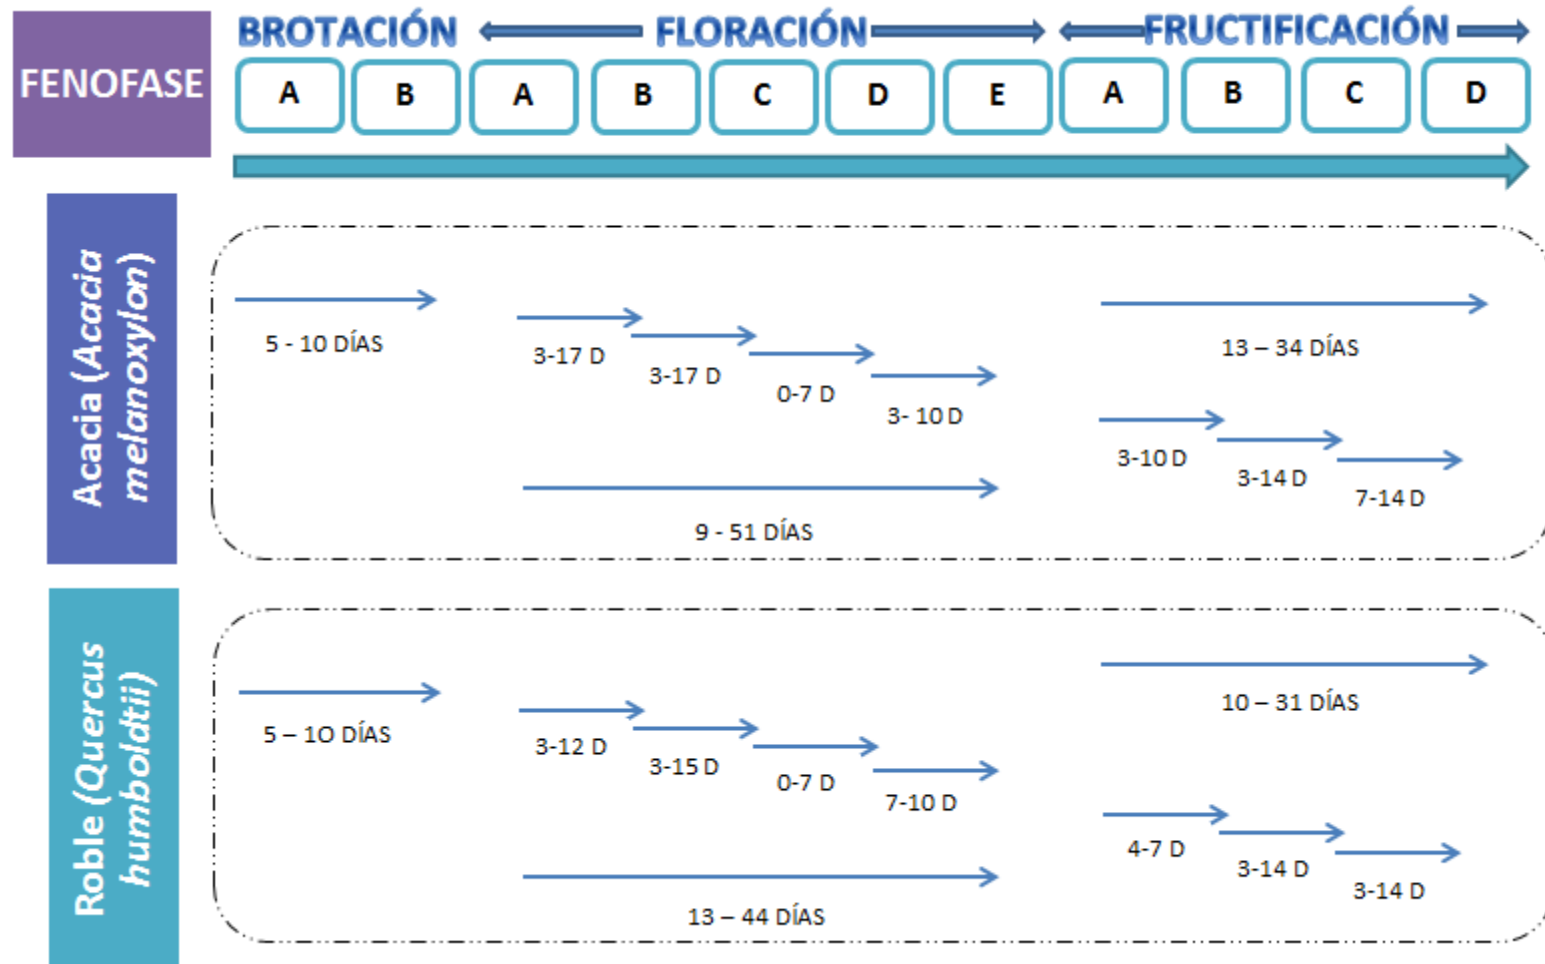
FENOFASE

BROTACIÓN FLORACIÓN FRUCTIFICACIÓN

A B A B C D E A B C D

Acacia (Acacia melanoxylon)

5 - 10 DÍAS

3-17 D

3-17 D

0-7 D

3- 10 D

9 - 51 DÍAS

13 – 34 DÍAS

3-10 D

3-14 D

7-14 D

Roble (Quercus humboldtii)

5 – 10 DÍAS

3-12 D

3-15 D

0-7 D

7-10 D

13 – 44 DÍAS

10 – 31 DÍAS

4-7 D

3-14 D

3-14 D